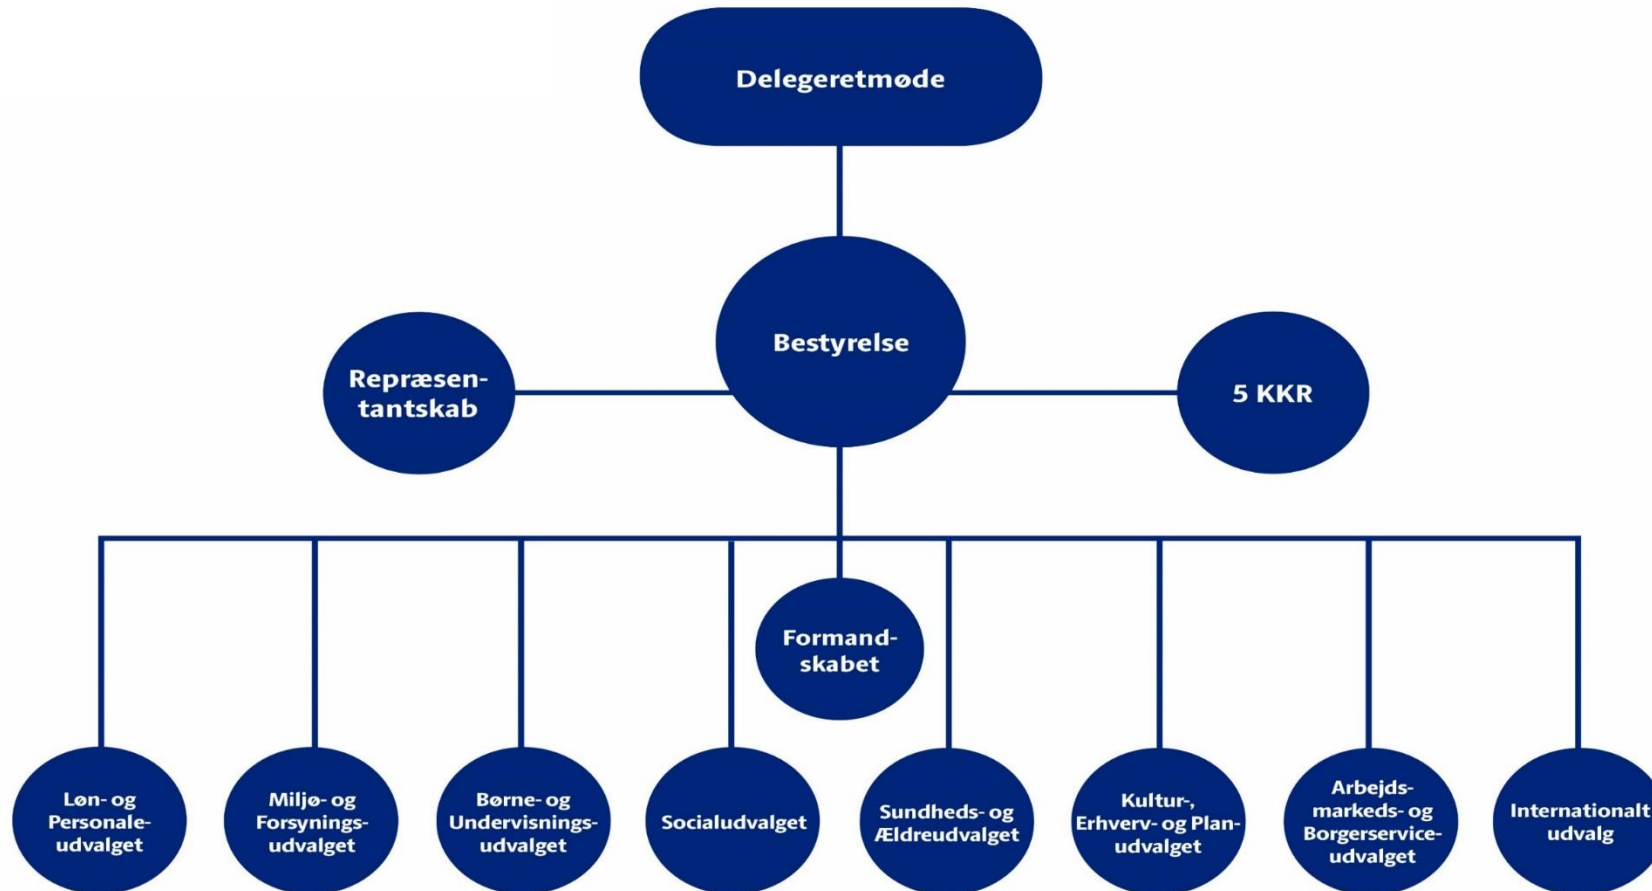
Delegeretmøde

Bestyrelse

Repræsentantskab

5 KKR

Formandskabet

Løn- og Personaleudvalget

Miljø- og Forsyningsudvalget

Børne- og Undervisningsudvalget

Socialudvalget

Sundheds- og Ældreudvalget

Kultur-, Erhverv- og Planudvalget

Arbejdsmarkeds- og Borgerserviceudvalget

Internationalt udvalg